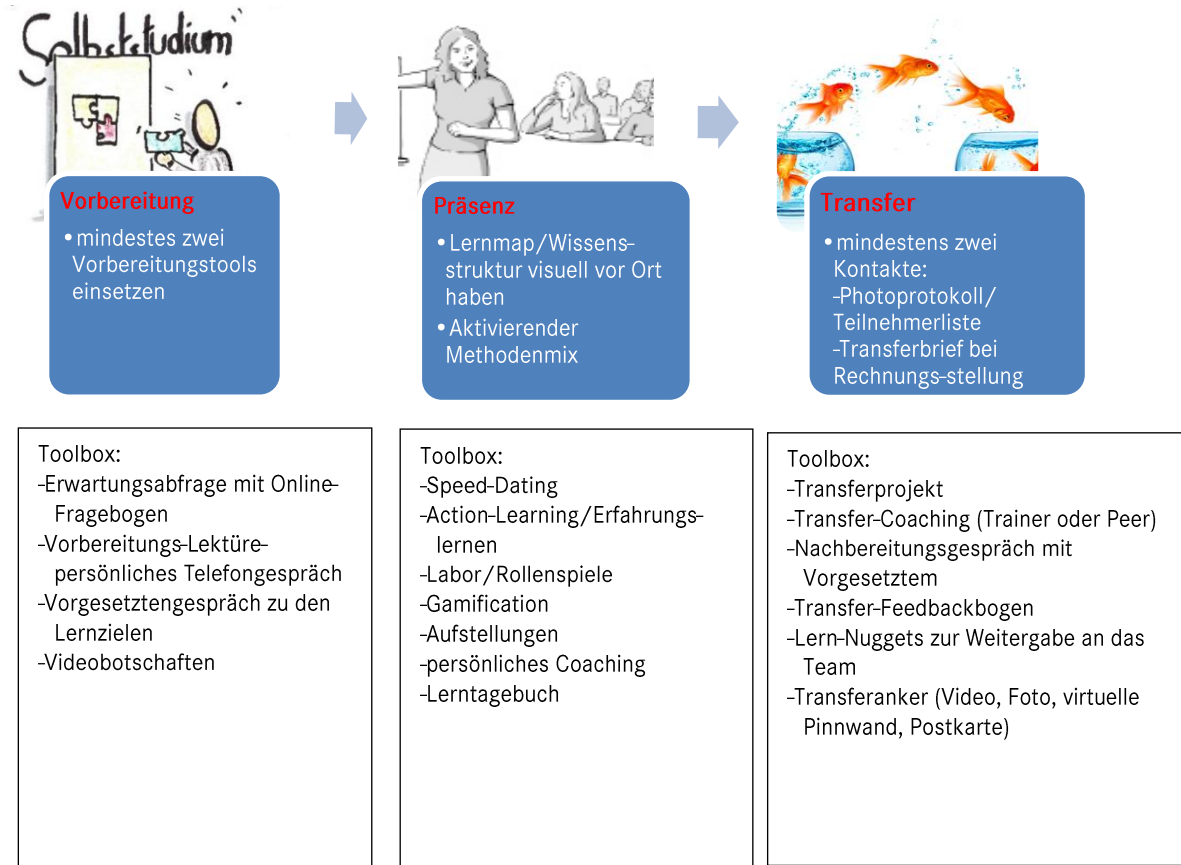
Selbststudium

Vorbereitung
• mindestes zwei Vorbereitungstools einsetzen

Präsenz
• Lernmap/Wissensstruktur visuell vor Ort haben
• Aktivierender Methodenmix

Transfer
• mindestens zwei Kontakte:
-Photoprotokoll/ Teilnehmerliste
-Transferbrief bei Rechnungs-stellung

Toolbox:
-Erwartungsabfrage mit Online-Fragebogen
-Vorbereitungs-Lektüre-persönliches Telefongespräch
-Vorgesetztengespräch zu den Lernzielen
-Videobotschaften

Toolbox:
-Speed-Dating
-Action-Learning/Erfahrungslernen
-Labor/Rollenspiele
-Gamification
-Aufstellungen
-persönliches Coaching
-Lerntagebuch

Toolbox:
-Transferprojekt
-Transfer-Coaching (Trainer oder Peer)
-Nachbereitungsgespräch mit Vorgesetztem
-Transfer-Feedbackbogen
-Lern-Nuggets zur Weitergabe an das Team
-Transferanker (Video, Foto, virtuelle Pinnwand, Postkarte)